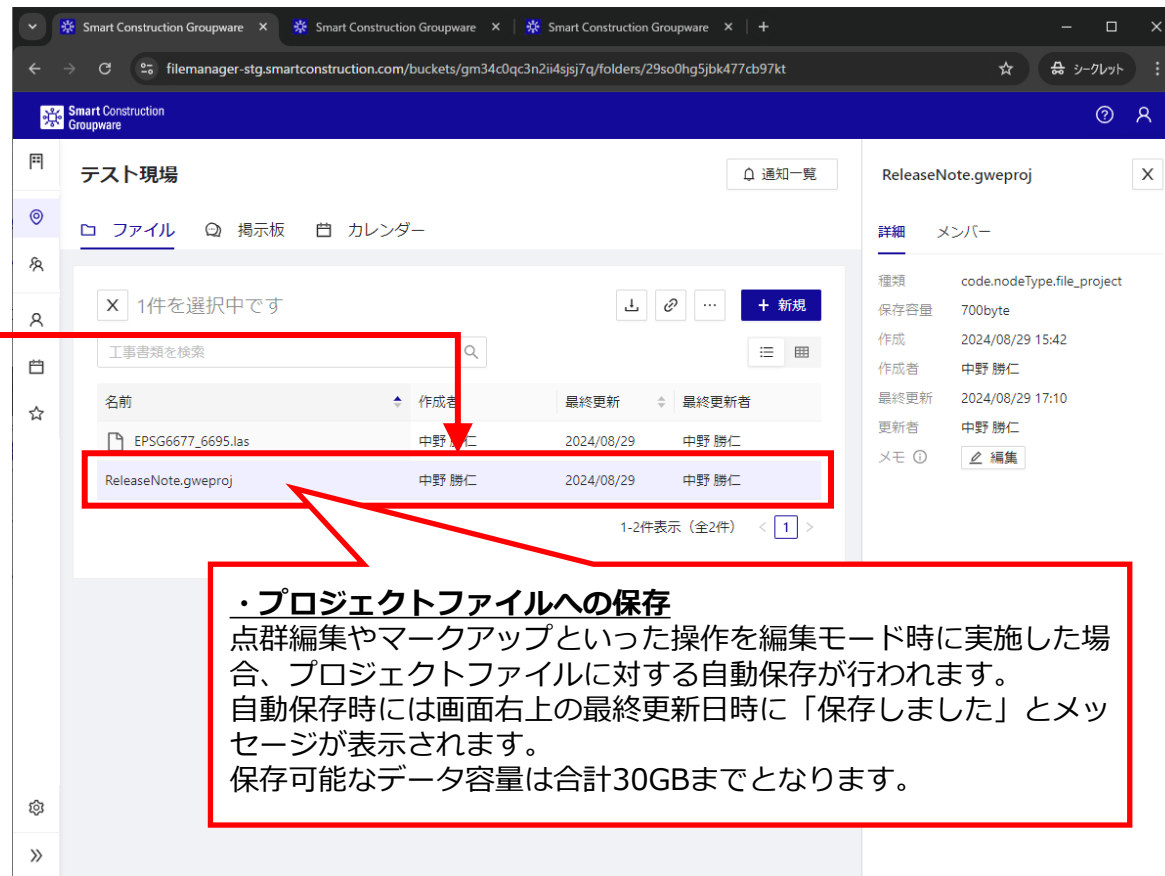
Smart Construction Groupware × Smart Construction Groupware × Smart Construction Groupware × +

filemanager-stg.smartconstruction.com/buckets/gm34c0qc3n2ii4sjsj7q/folders/29so0hg5jbk477cb97kt

シークレット

Smart Construction Groupware

テスト現場

通知一覧

ファイル 掲示板 カレンダー

1件を選択中です

新規

工事書類を検索

| 名前 | 作成者 | 最終更新 | 最終更新者 |
|---|---|---|---|
| EPSG6677_6695.las | 中野 勝仁 | 2024/08/29 | 中野 勝仁 |
| ReleaseNote.gweproj | 中野 勝仁 | 2024/08/29 | 中野 勝仁 |

1-2件表示（全2件） 1

ReleaseNote.gweproj

詳細 メンバー

種類 code.nodeType.file_project
保存容量 700byte
作成 2024/08/29 15:42
作成者 中野 勝仁
最終更新 2024/08/29 17:10
更新者 中野 勝仁
メモ 編集

・プロジェクトファイルへの保存
点群編集やマークアップといった操作を編集モード時に実施した場合、プロジェクトファイルに対する自動保存が行われます。
自動保存時には画面右上の最終更新日時に「保存しました」とメッセージが表示されます。
保存可能なデータ容量は合計30GBまでとなります。